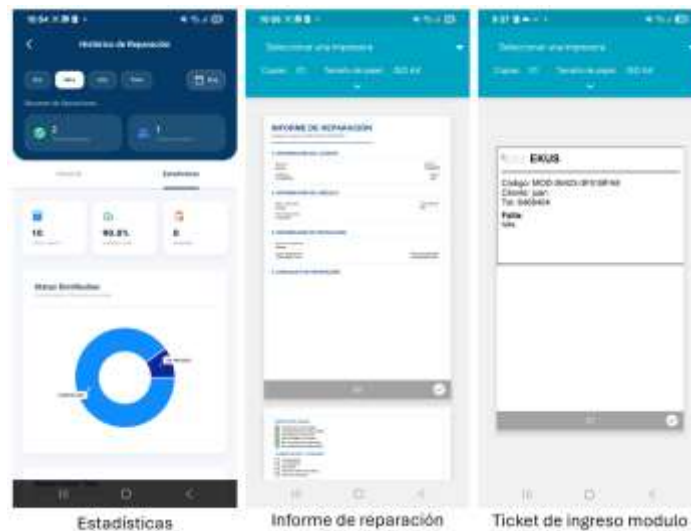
Historial de Reparación

10

95.0%

0

Datos Distribuidos

Seleccionar una impresora

Copias

Tamaño de papel

INFORME DE REPARACIÓN

Seleccionar una impresora

Copias

Tamaño de papel

EKUS

Codigo: MOD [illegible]

Cliente: juan

Tel: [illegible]

Falla:

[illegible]

Estadísticas

Informe de reparación

Ticket de ingreso modulo